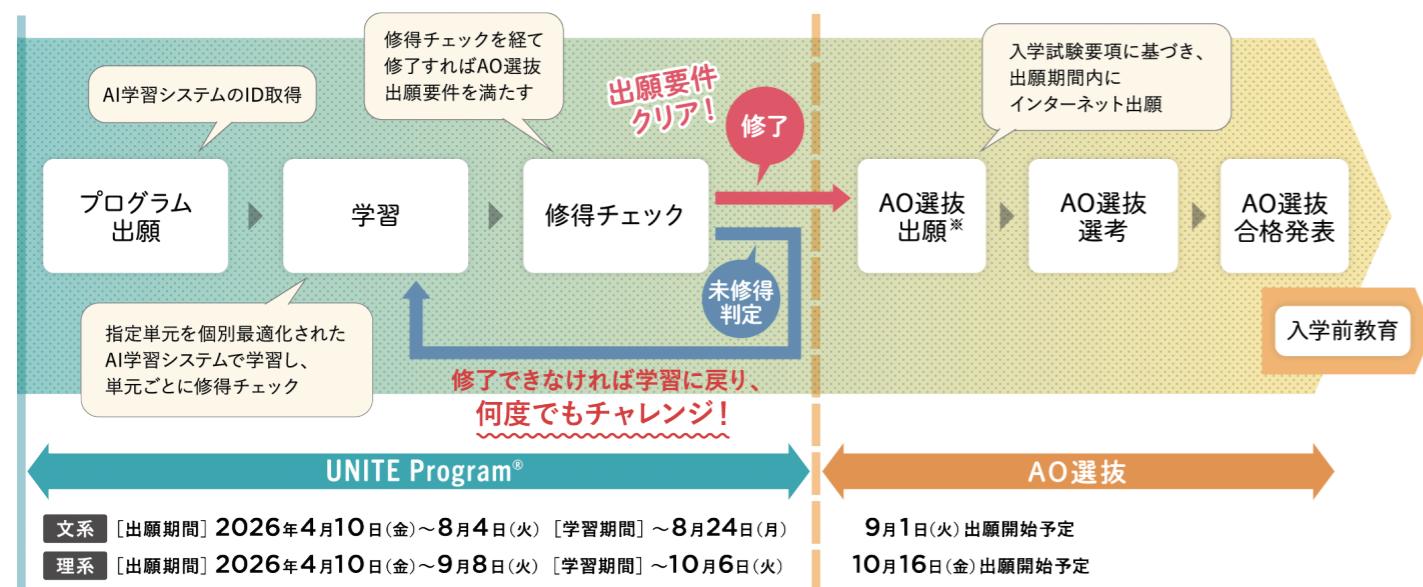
AI学習システムのID取得

修得チェックを経て修了すればAO選抜出願要件を満たす

出願要件クリア！

修了

入学試験要項に基づき、出願期間内にインターネット出願

プログラム出願

学習

修得チェック

AO選抜出願※

AO選抜選考

AO選抜合格発表

未修得判定

入学前教育

指定単元を個別最適化されたAI学習システムで学習し、単元ごとに修得チェック

修了できなければ学習に戻り、何度でもチャレンジ！

UNITE Program®

AO選抜

文系 ［出願期間］2026年4月10日(金)～8月4日(火) ［学習期間］～8月24日(月)

9月1日(火)出願開始予定

理系 ［出願期間］2026年4月10日(金)～9月8日(火) ［学習期間］～10月6日(火)

10月16日(金)出願開始予定